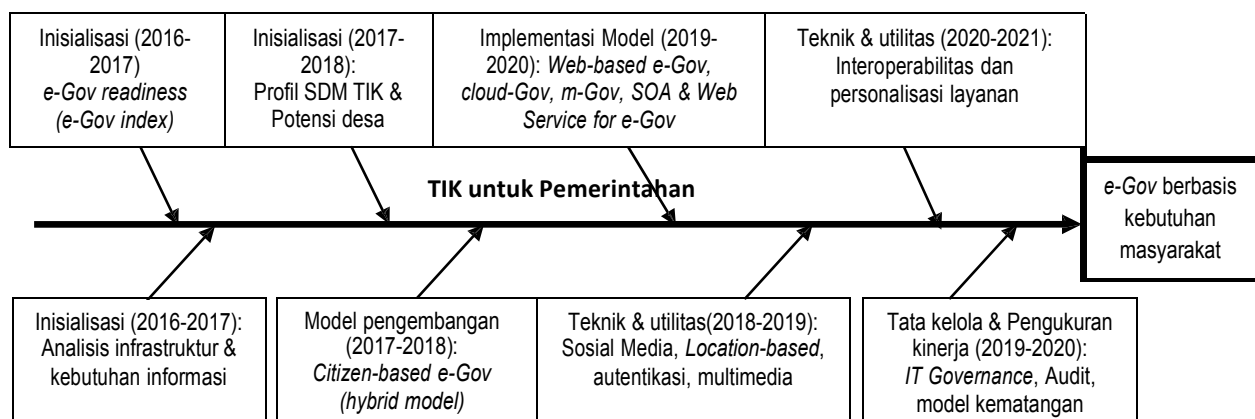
Inisialisasi (2016-2017) *e-Gov readiness (e-Gov index)*

Inisialisasi (2017-2018): Profil SDM TIK & Potensi desa

Implementasi Model (2019-2020): *Web-based e-Gov, cloud-Gov, m-Gov, SOA & Web Service for e-Gov*

Teknik & utilitas (2020-2021): Interoperabilitas dan personalisasi layanan

TIK untuk Pemerintahan

*e-Gov* berbasis kebutuhan masyarakat

Inisialisasi (2016-2017): Analisis infrastruktur & kebutuhan informasi

Model pengembangan (2017-2018): *Citizen-based e-Gov (hybrid model)*

Teknik & utilitas(2018-2019): Sosial Media, *Location-based*, autentikasi, multimedia

Tata kelola & Pengukuran kinerja (2019-2020): *IT Governance*, Audit, model kematangan